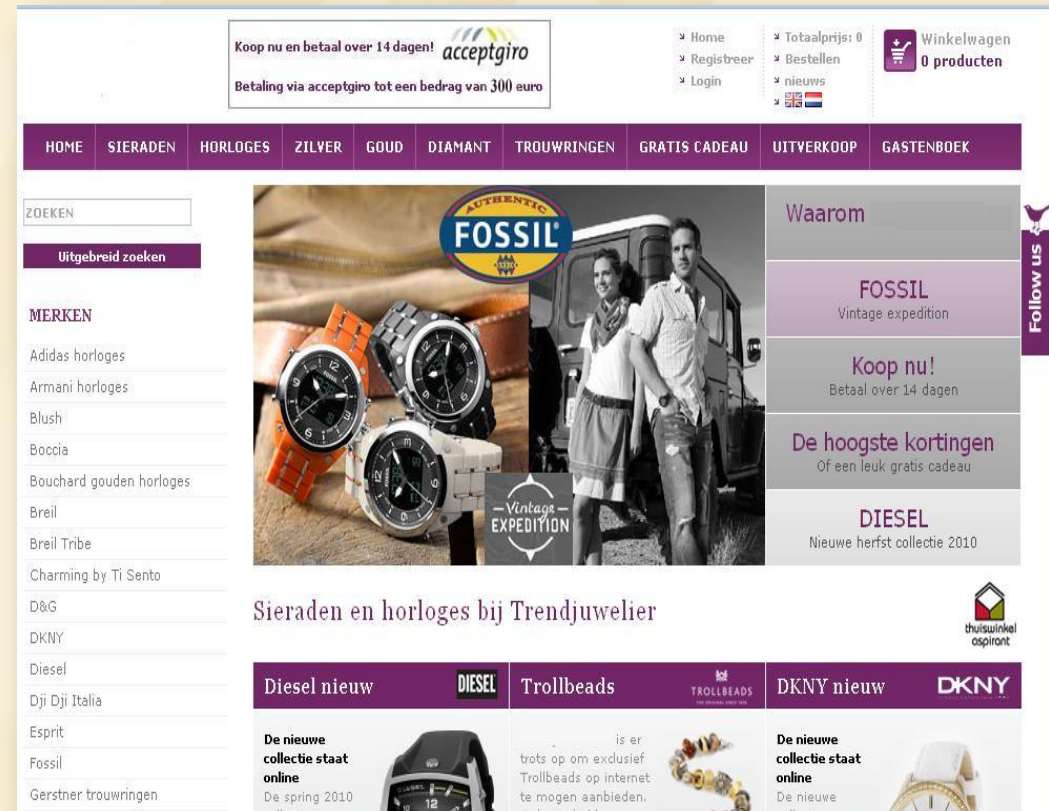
Koop nu en betaal over 14 dagen! acceptgiro
Betaling via acceptgiro tot een bedrag van 300 euro

Home
Registreer
Login

Totaalprijs: 0
Bestellen
nieuws

Winkelwagen
0 producten

HOME | SIERADEN | HORLOGES | ZILVER | GOUD | DIAMANT | TROUWRINGEN | GRATIS CADEAU | UITVERKOOP | GASTENBOEK

ZOEKEN
Uitgebreid zoeken

MERKEN
Adidas horloges
Armani horloges
Blush
Boccia
Bouchard gouden horloges
Breil
Breil Tribe
Charming by Ti Sento
D&G
DKNY
Diesel
Dji Dji Italia
Esprit
Fossil
Gerstner trouwringen

AUTHENTIC FOSSIL

Vintage EXPEDITION

Waarom

FOSSIL
Vintage expedition

Koop nu!
Betaal over 14 dagen

De hoogste kortingen
Of een leuk gratis cadeau

DIESEL
Nieuwe herfst collectie 2010

Follow us

Sieraden en horloges bij Trendjuwelier

thuiswinkel aspirant

Diesel nieuw DIESEL
De nieuwe collectie staat online
De spring 2010 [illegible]

Trollbeads TROLLBEADS
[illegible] is er trots op om exclusief Trollbeads op internet te mogen aanbieden. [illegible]

DKNY nieuw DKNY
De nieuwe collectie staat online
De nieuwe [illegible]